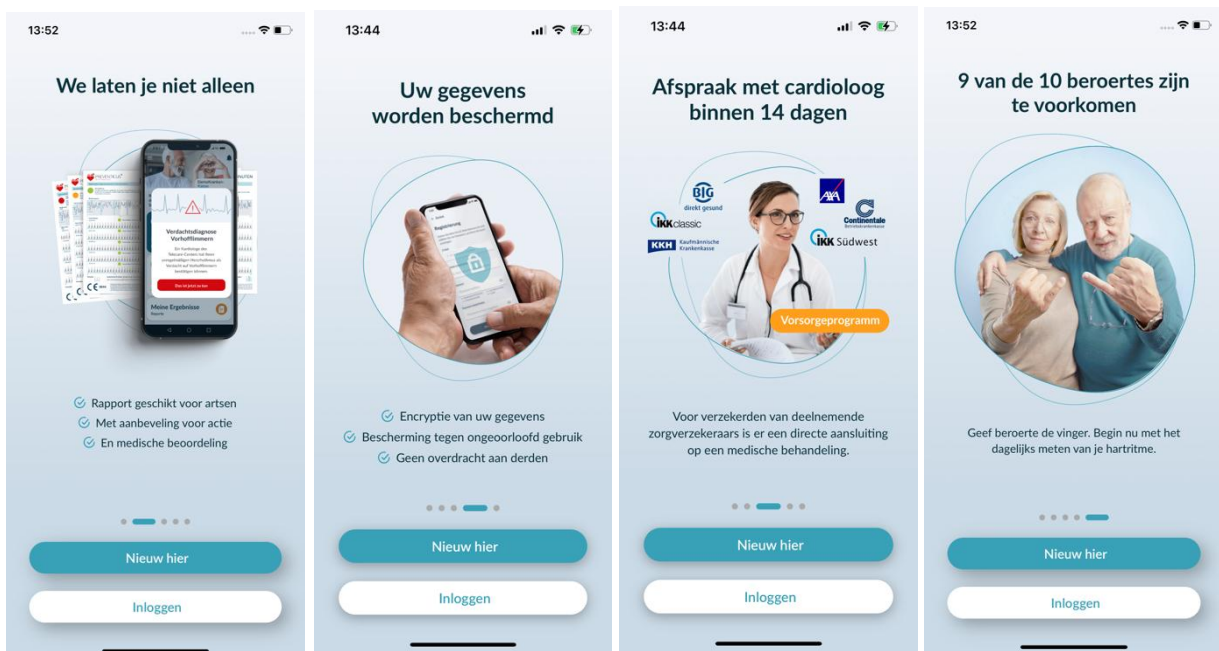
13:52

We laten je niet alleen

Verdachtsdiagnose Vorhofflimmern

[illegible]

Meine Ergebnisse

Rapport geschikt voor artsen
Met aanbeveling voor actie
En medische beoordeling

Nieuw hier

Inloggen

13:44

Uw gegevens worden beschermd

Registrierung

Encryptie van uw gegevens
Bescherming tegen ongeoorloofd gebruik
Geen overdracht aan derden

Nieuw hier

Inloggen

13:44

Afspraak met cardioloog binnen 14 dagen

BIG direkt gesund

AXA

IKK classic

Continentale Betriebskrankenkasse

KKH Kaufmännische Krankenkasse

IKK Südwest

Vorsorgeprogramm

Voor verzekerden van deelnemende zorgverzekeraars is er een directe aansluiting op een medische behandeling.

Nieuw hier

Inloggen

13:52

9 van de 10 beroertes zijn te voorkomen

Geef beroerte de vinger. Begin nu met het dagelijks meten van je hartritme.

Nieuw hier

Inloggen